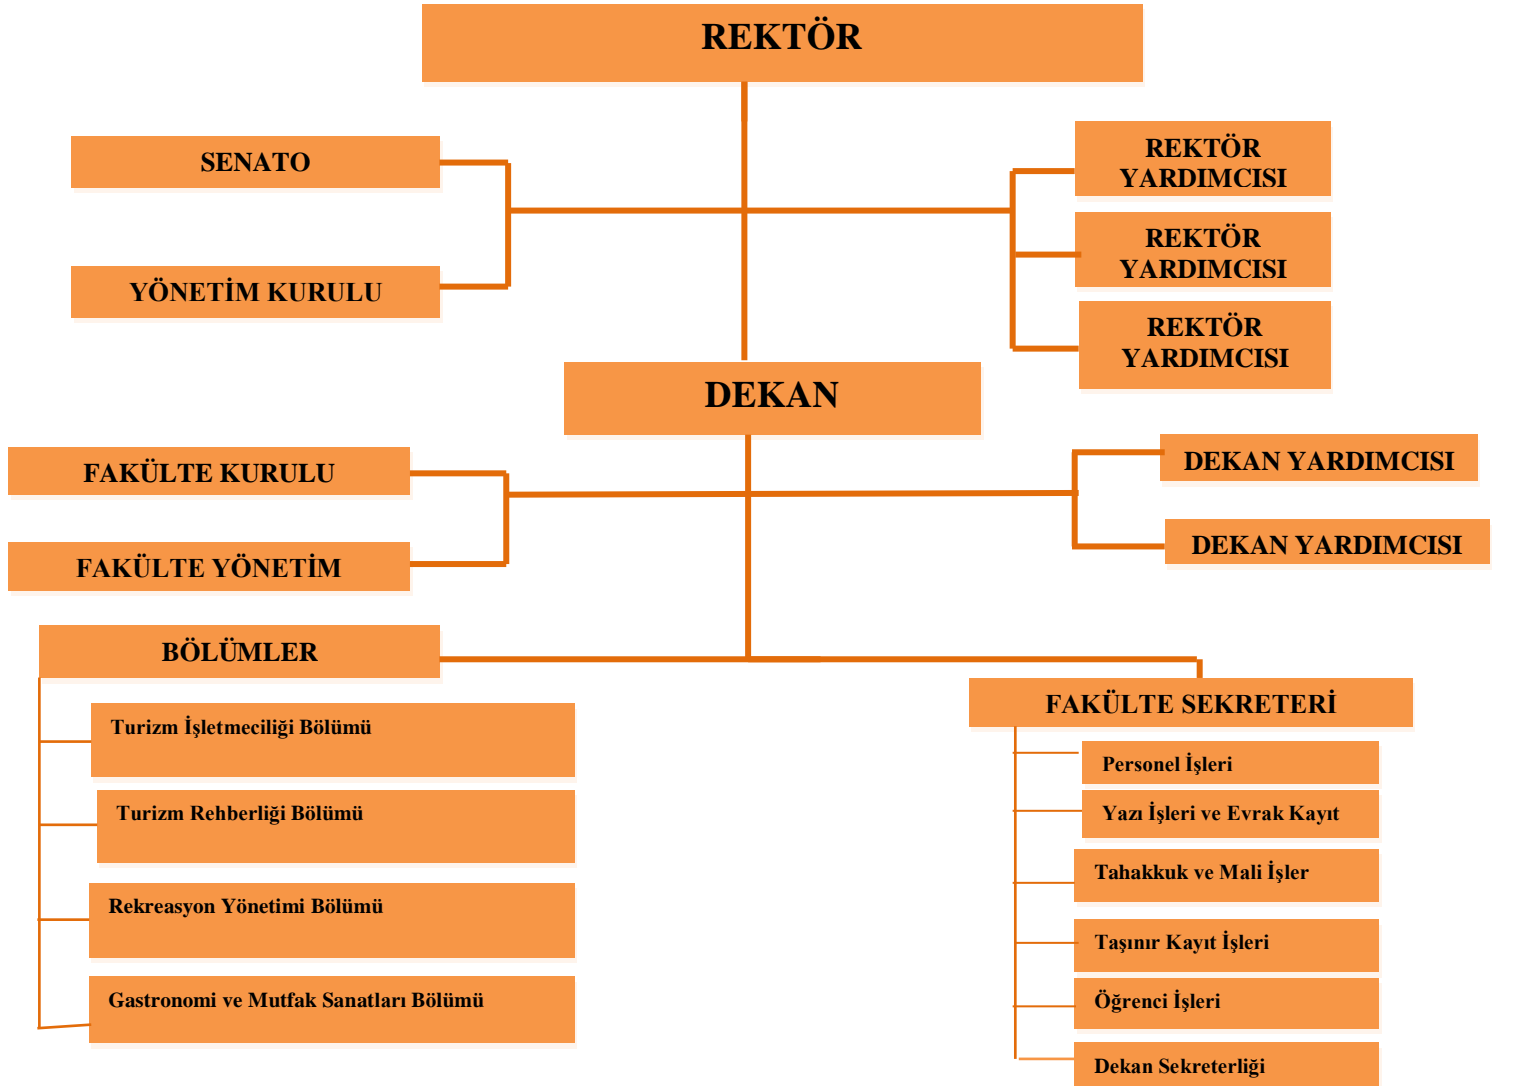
REKTÖR

SENATO

YÖNETİM KURULU

REKTÖR YARDIMCISI

REKTÖR YARDIMCISI

REKTÖR YARDIMCISI

DEKAN

FAKÜLTE KURULU

FAKÜLTE YÖNETİM

DEKAN YARDIMCISI

DEKAN YARDIMCISI

BÖLÜMLER

Turizm İşletmeciliği Bölümü

Turizm Rehberliği Bölümü

Rekreasyon Yönetimi Bölümü

Gastronomi ve Mutfak Sanatları Bölümü

FAKÜLTE SEKRETERİ

Personel İşleri

Yazı İşleri ve Evrak Kayıt

Tahakkuk ve Mali İşler

Taşınır Kayıt İşleri

Öğrenci İşleri

Dekan Sekreterliği